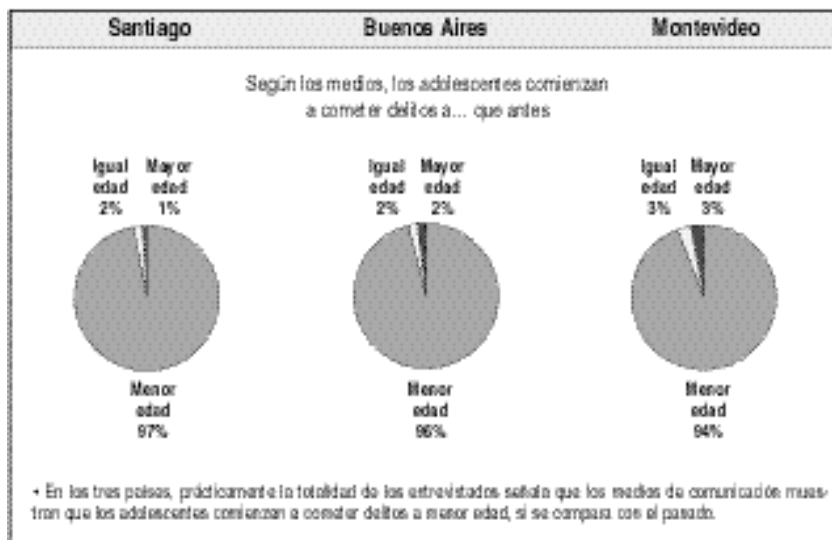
Santiago | Buenos Aires | Montevideo

Según los medios, los adolescentes comienzan a cometer delitos a... que antes

Igual edad 2%
Mayor edad 1%
Menor edad 97%

Igual edad 2%
Mayor edad 2%
Menor edad 96%

Igual edad 3%
Mayor edad 3%
Menor edad 94%

• En los tres países, prácticamente la totalidad de los entrevistados señala que los medios de comunicación muestran que los adolescentes comienzan a cometer delitos a menor edad, si se compara con el pasado.